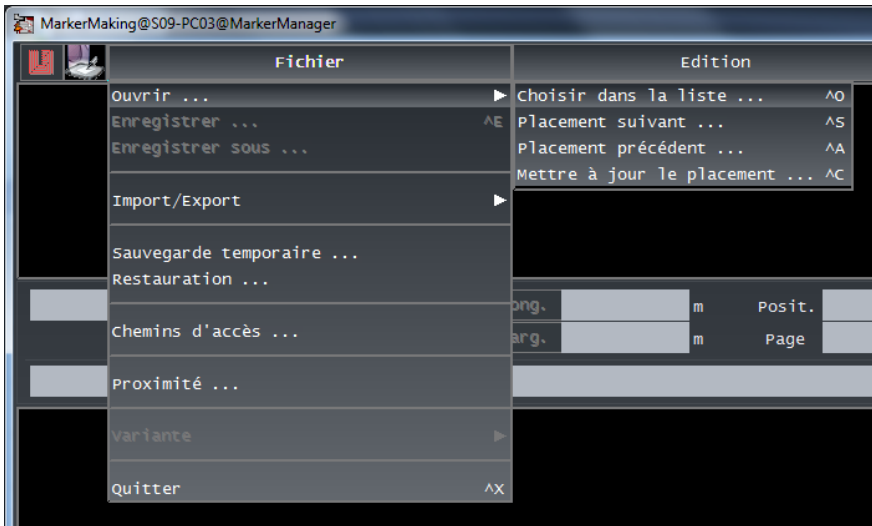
MarkerMaking@S09-PC03@MarkerManager

Fichier

Edition

Ouvrir ...

Choisir dans la liste ... ^O

Placement suivant ... ^S

Placement précédent ... ^A

Mettre à jour le placement ... ^C

Enregistrer ... ^E

Enregistrer sous ...

Import/Export

Sauvegarde temporaire ...

Restauration ...

Chemins d'accès ...

Proximité ...

Variante

Quitter ^X

ong. m Posit.

arg. m Page